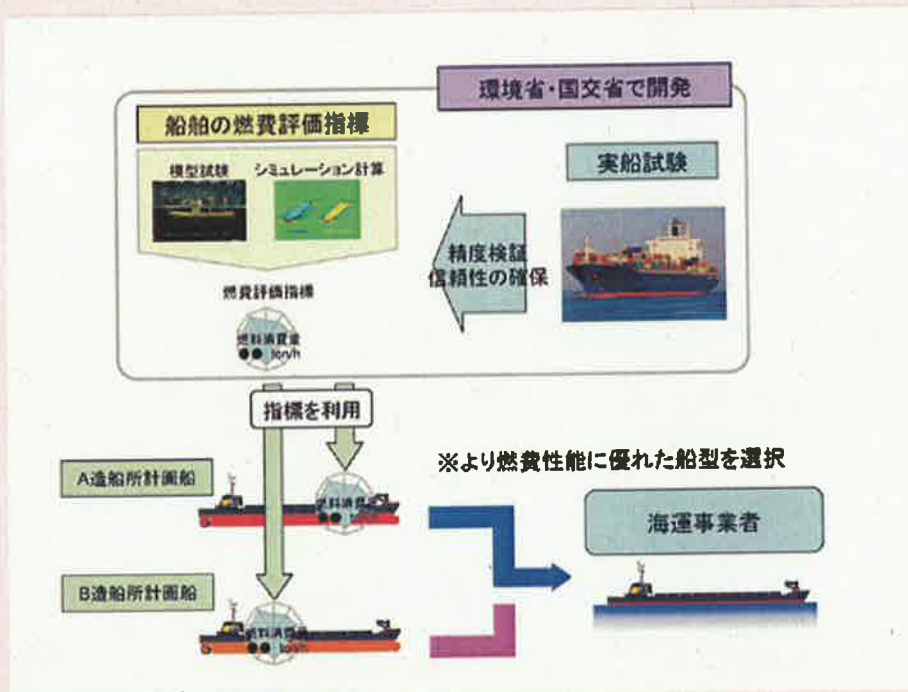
環境省・国交省で開発

船舶の燃費評価指標

模型試験

シミュレーション計算

燃費評価指標

燃料消費量
●● ton/h

精度検証
信頼性の確保

実船試験

指標を利用

※より燃費性能に優れた船型を選択

A造船所計画船

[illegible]

B造船所計画船

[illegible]
●● ton/h

海運事業者